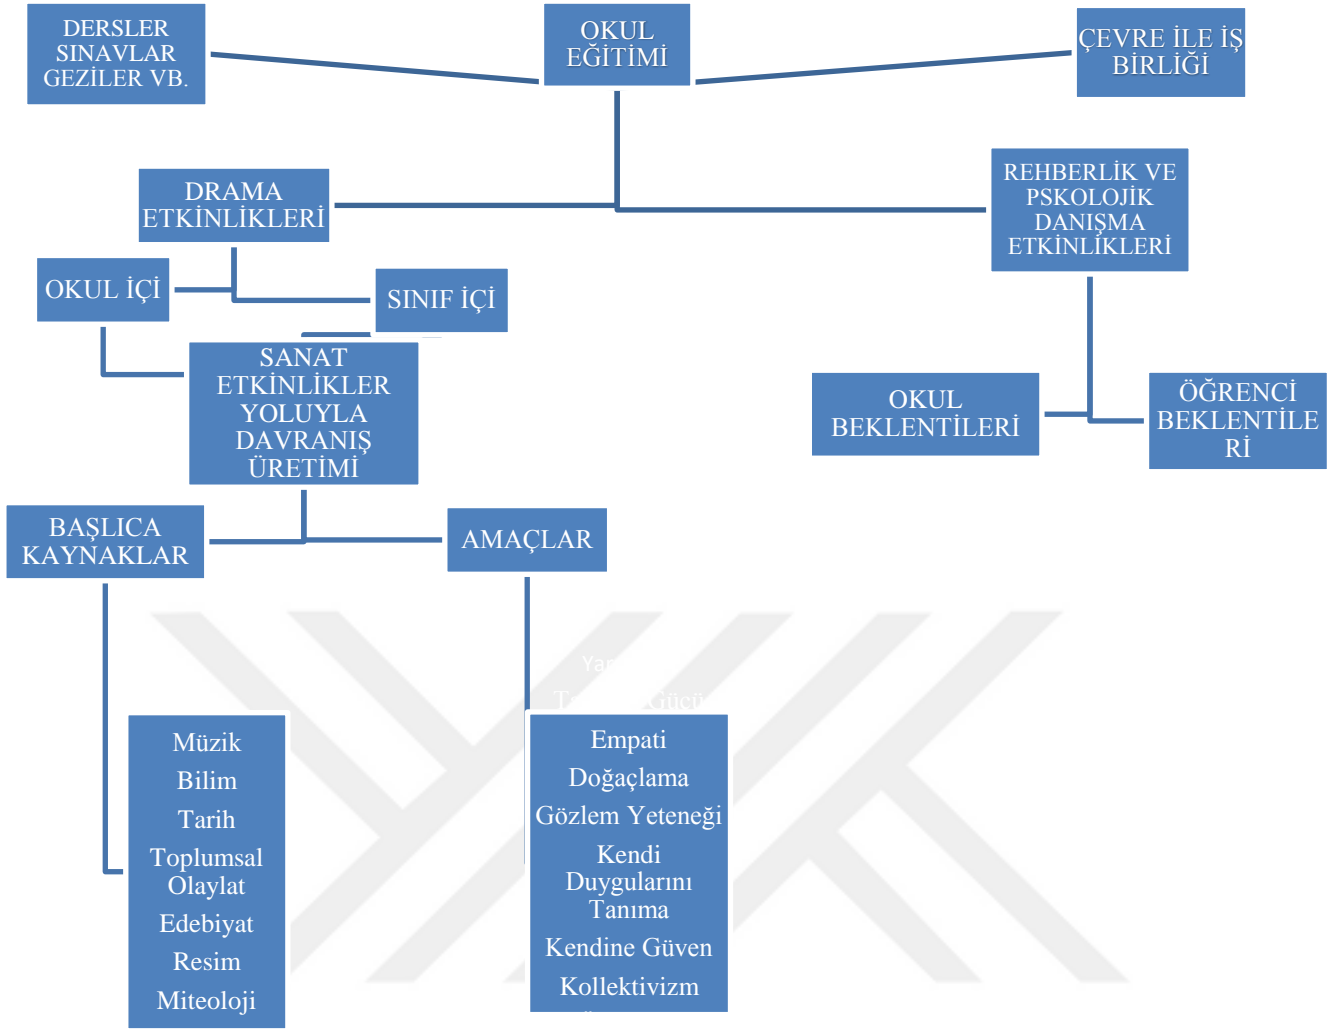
DERSLER SINAVLAR GEZİLER VB.

OKUL EĞİTİMİ

ÇEVRE İLE İŞ BİRLİĞİ

DRAMA ETKİNLİKLERİ

REHBERLİK VE PSKOLOJİK DANIŞMA ETKİNLİKLERİ

OKUL İÇİ

SINIF İÇİ

SANAT ETKİNLİKLER YOLUYLA DAVRANIŞ ÜRETİMİ

OKUL BEKLENTİLERİ

ÖĞRENCİ BEKLENTİLERİ

BAŞLICA KAYNAKLAR

AMAÇLAR

Yar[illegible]

T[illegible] Gücü

Müzik
Bilim
Tarih
Toplumsal Olaylat
Edebiyat
Resim
Miteoloji

Empati
Doğaçlama
Gözlem Yeteneği
Kendi Duygularını Tanıma
Kendine Güven
Kollektivizm